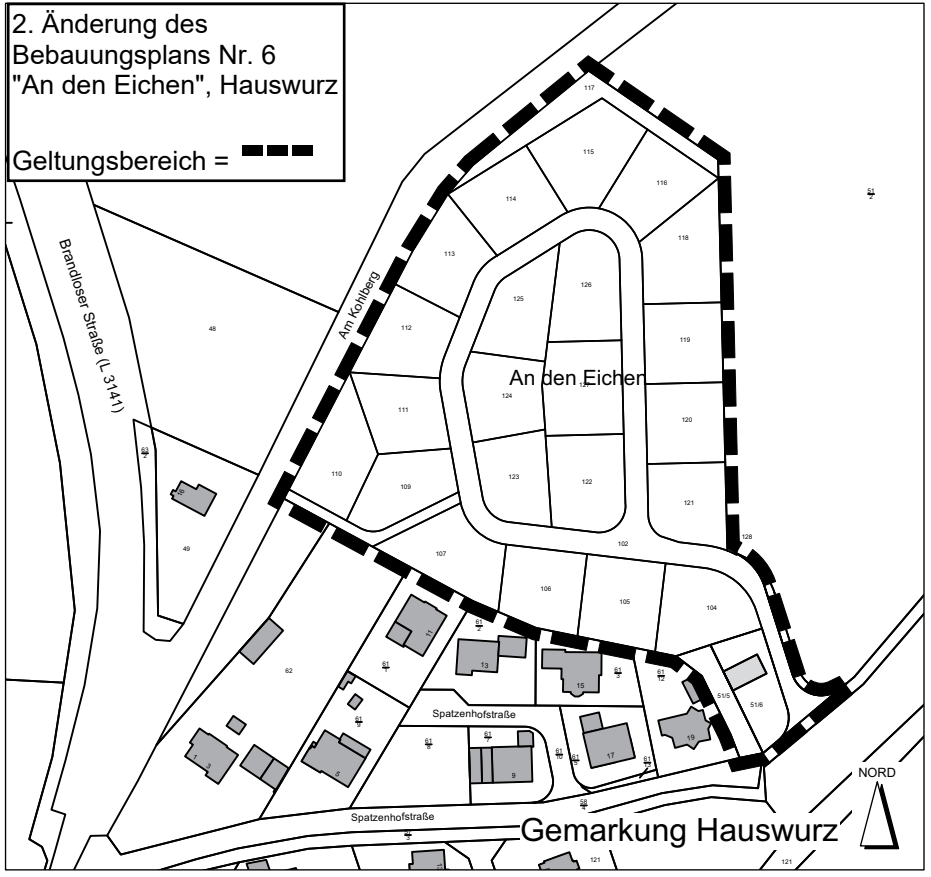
2. Änderung des Bebauungsplans Nr. 6 "An den Eichen", Hauswurz

Geltungsbereich =

117
115
116
114
118
113
126
125
112
119
Am Kohlberg
Brandloser Straße (L 3141)
48
An den Eichen
124
111
120
110
123
122
109
121
$\frac{51}{2}$
$\frac{61}{2}$
49
107
102
128
106
105
104
11
$\frac{61}{2}$
62
$\frac{61}{1}$
13
15
$\frac{61}{3}$
$\frac{61}{12}$
51/5
51/6
$\frac{61}{4}$
Spatzenhofstraße
19
$\frac{61}{6}$
$\frac{61}{7}$
$\frac{61}{10}$
$\frac{61}{5}$
17
3
5
9
Spatzenhofstraße
$\frac{58}{4}$
Gemarkung Hauswurz
NORD
121
121